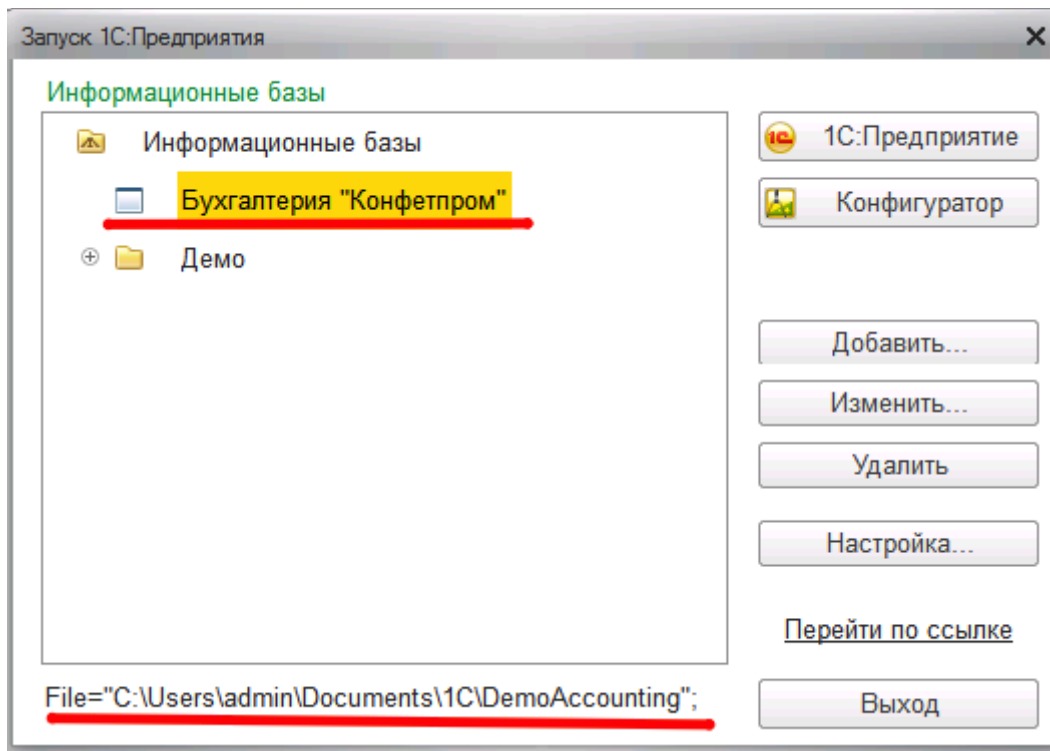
Запуск 1С:Предприятия

Информационные базы

Информационные базы

Бухгалтерия "Конфетпром"

Демо

1С:Предприятие

Конфигуратор

Добавить...

Изменить...

Удалить

Настройка...

Перейти по ссылке

File="C:\Users\admin\Documents\1C\DemoAccounting";

Выход